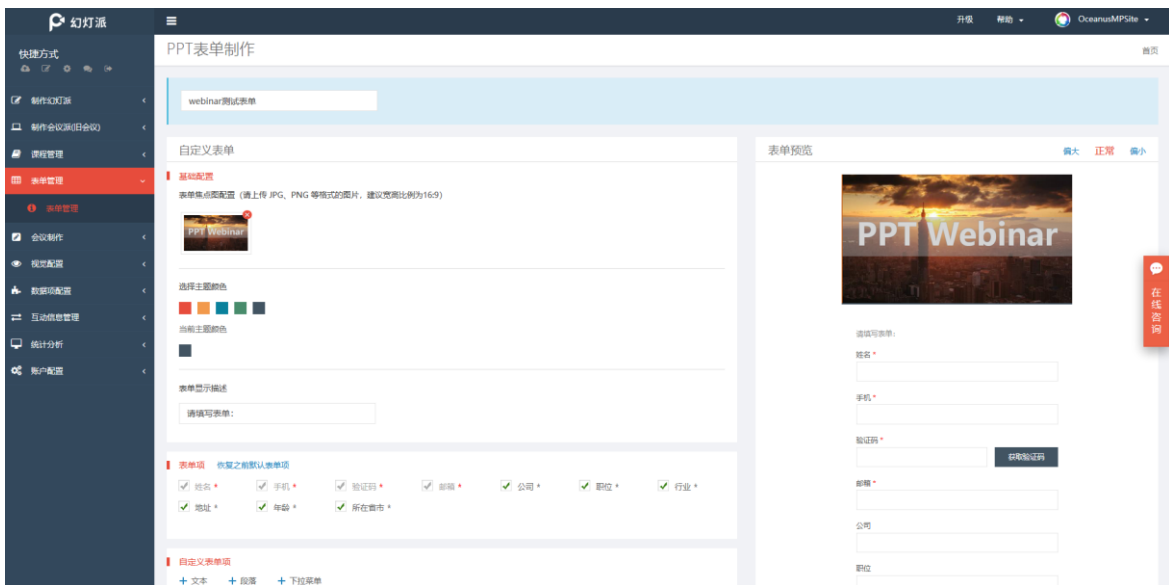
幻灯派
升级 帮助 OceanusMPSite

快捷方式

制作幻灯派
制作会议派(旧会议)
课程管理
表单管理
表单管理
会议制作
视觉配置
数据项配置
互动信息管理
统计分析
账户配置

PPT表单制作

首页

webinar测试表单

自定义表单

基础配置
表单焦点图配置（请上传 JPG、PNG 等格式的图片，建议宽高比例为16:9）

PPT Webinar

选择主题颜色

当前主题颜色

表单显示描述

请填写表单：

表单项 恢复之前默认表单项
姓名 * 手机 * 验证码 * 邮箱 * 公司 * 职位 * 行业 *
地址 * 年龄 * 所在省市 *

自定义表单项
+ 文本 + 段落 + 下拉菜单

表单预览

偏大 正常 偏小

PPT Webinar

请填写表单：
姓名 *
手机 *
验证码 *
获取验证码
邮箱 *
公司
职位

在线咨询